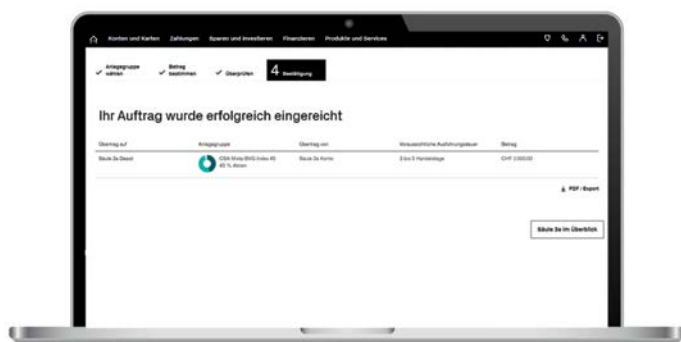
Konten und Karten Zahlungen Sparen und Investieren Finanzieren Produkte und Services

✓ Anlagegruppe wählen ✓ Betrag bestimmen ✓ Überprüfen 4 Bestätigung

Ihr Auftrag wurde erfolgreich eingereicht

| Übertrag auf | Anlagegruppe | Übertrag von | Voraussichtliche Ausführungsdauer | Betrag |
|---|---|---|---|---|
| Säule 3a Depot | CSA Mixta BVG Index 45 45 % Aktien | Säule 3a Konto | 3 bis 5 Handelstage | CHF 1'000.00 |

PDF / Export

Säule 3a im Überblick